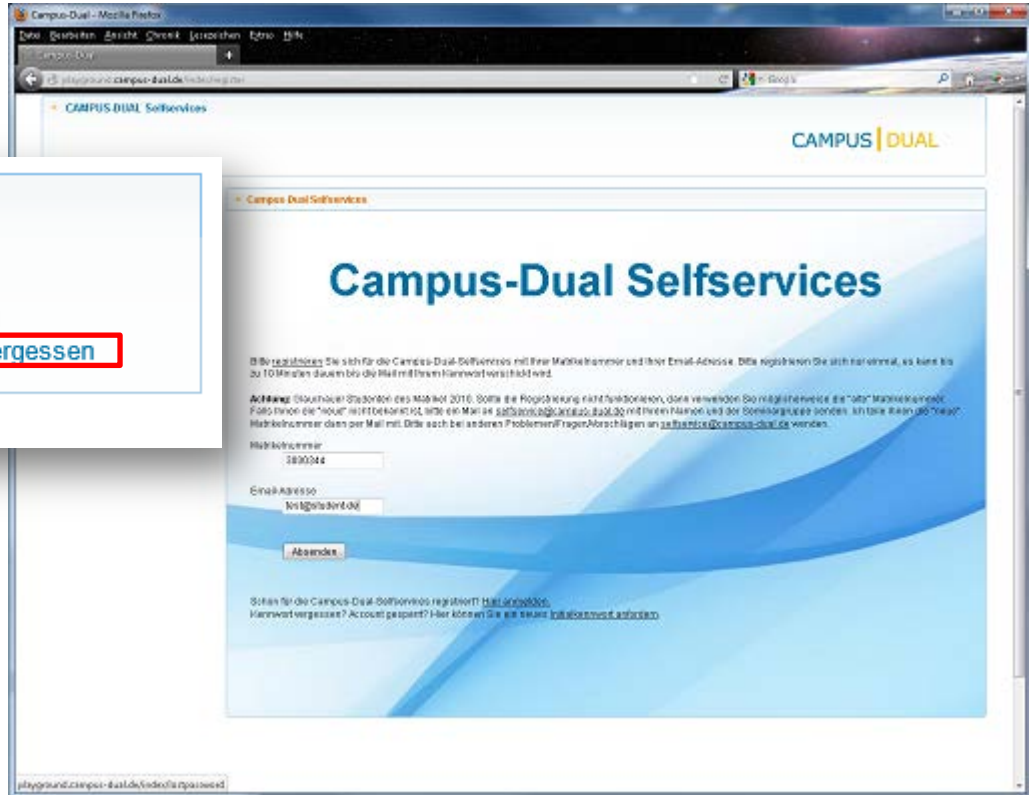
Campus-Dual - Mozilla Firefox

Datei Bearbeiten Ansicht Chronik Lesezeichen Extras Hilfe

Campus-Dual

playground.campus-dual.de/index/register

Google

CAMPUS DUAL Selfservices

CAMPUS | DUAL

ergessen

Campus-Dual Selfservices

Campus-Dual Selfservices

Bitte registrieren Sie sich für die Campus-Dual-Selfservices mit Ihrer Matrikelnummer und Ihrer Email-Adresse. Bitte registrieren Sie sich nur einmal, es kann bis zu 10 Minuten dauern bis die Mail mit Ihrem Kennwort verschickt wird.

Achtung: Glauchauer Studenten des Matrikel 2010. Sollte die Registrierung nicht funktionieren, dann verwenden Sie möglicherweise die "alte" Matrikelnummer. Falls Ihnen die "neue" nicht bekannt ist, bitte ein Mail an selfservice@campus-dual.de mit Ihrem Namen und der Seminargruppe senden. Ich teile Ihnen die "neue" Matrikelnummer dann per Mail mit. Bitte auch bei anderen Problemen/Fragen/Vorschlägen an selfservice@campus-dual.de wenden.

Matrikelnummer
3000344

Email-Adresse
test@student.de

Absenden

Schon für die Campus-Dual-Selfservices registriert? Hier anmelden.
Kennwort vergessen? Account gesperrt? Hier können Sie ein neues Initialkennwort anfordern.

playground.campus-dual.de/index/forgotpassword